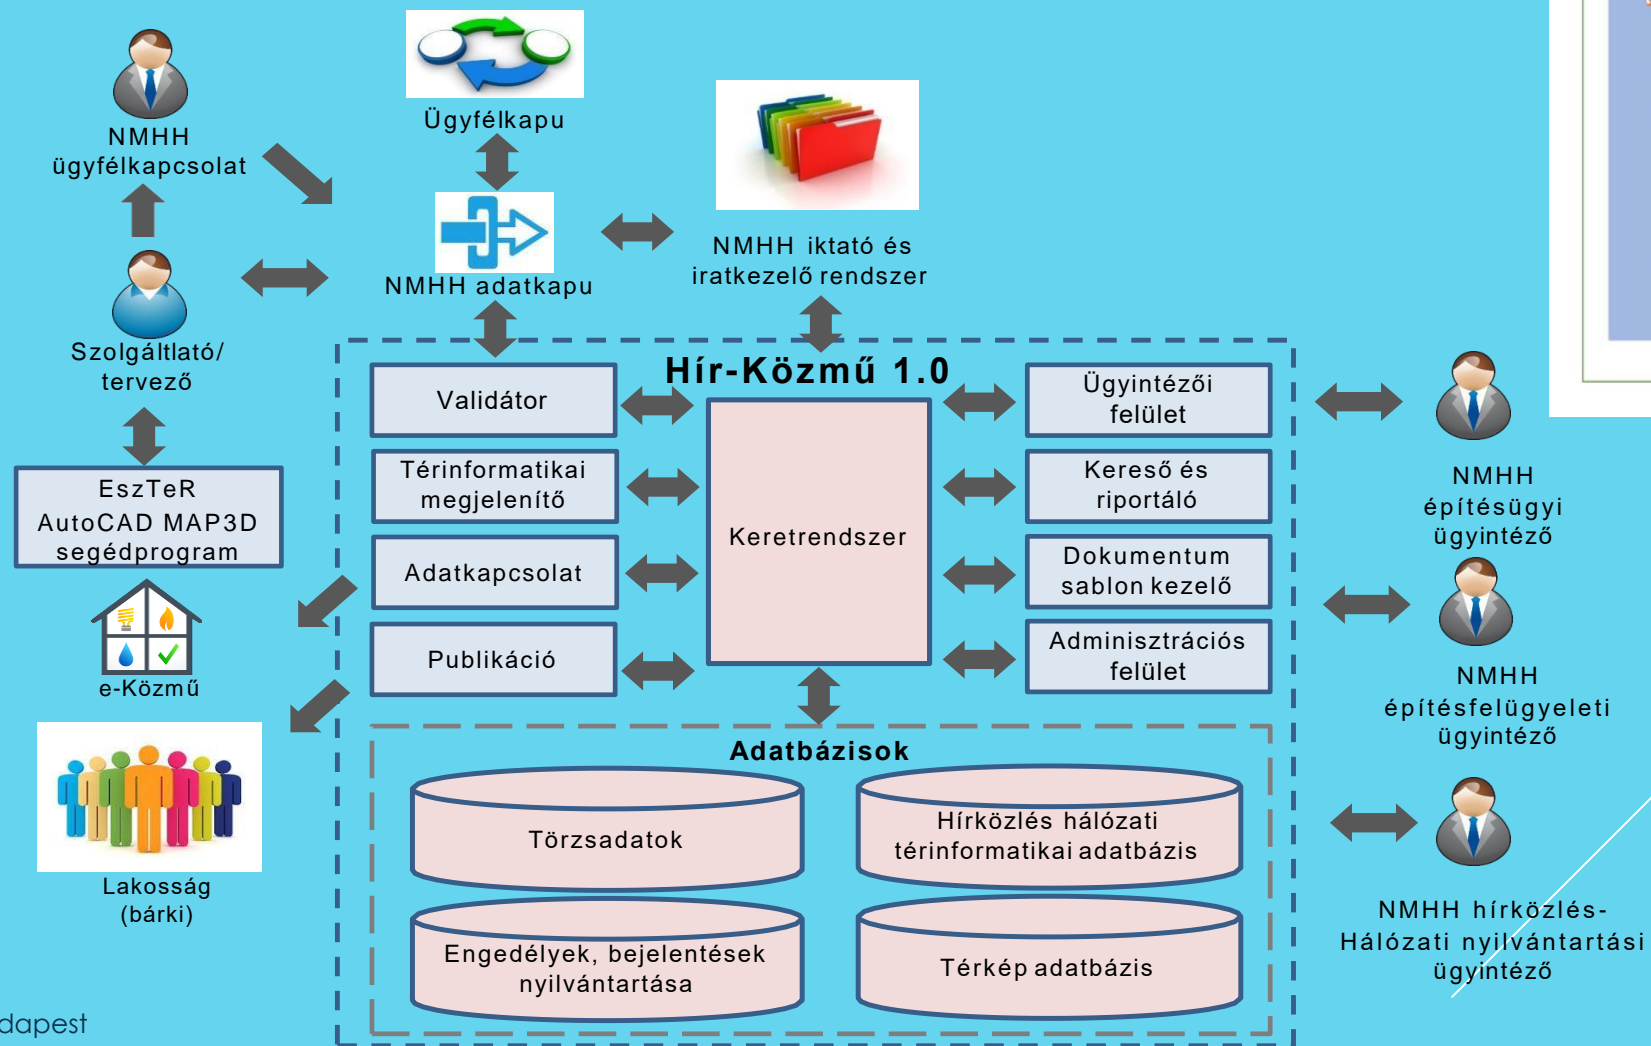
NMHH ügyfélkapcsolat

Ügyfélkapu

NMHH iktató és iratkezelő rendszer

NMHH adatkapu

Szolgáltató/ tervező

EszTeR AutoCAD MAP3D segédprogram

e-Közmű

Lakosság (bárki)

Hír-Közmű 1.0

Validátor

Térinformatikai megjelenítő

Adatkapcsolat

Publikáció

Keretrendszer

Ügyintézői felület

Kereső és riportáló

Dokumentum sablon kezelő

Adminisztrációs felület

Adatbázisok

Törzsadatok

Hírközlés hálózati térinformatikai adatbázis

Engedélyek, bejelentések nyilvántartása

Térkép adatbázis

NMHH építésügyi ügyintéző

NMHH építésfelügyeleti ügyintéző

NMHH hírközlés-Hálózati nyilvántartási ügyintéző

dapest